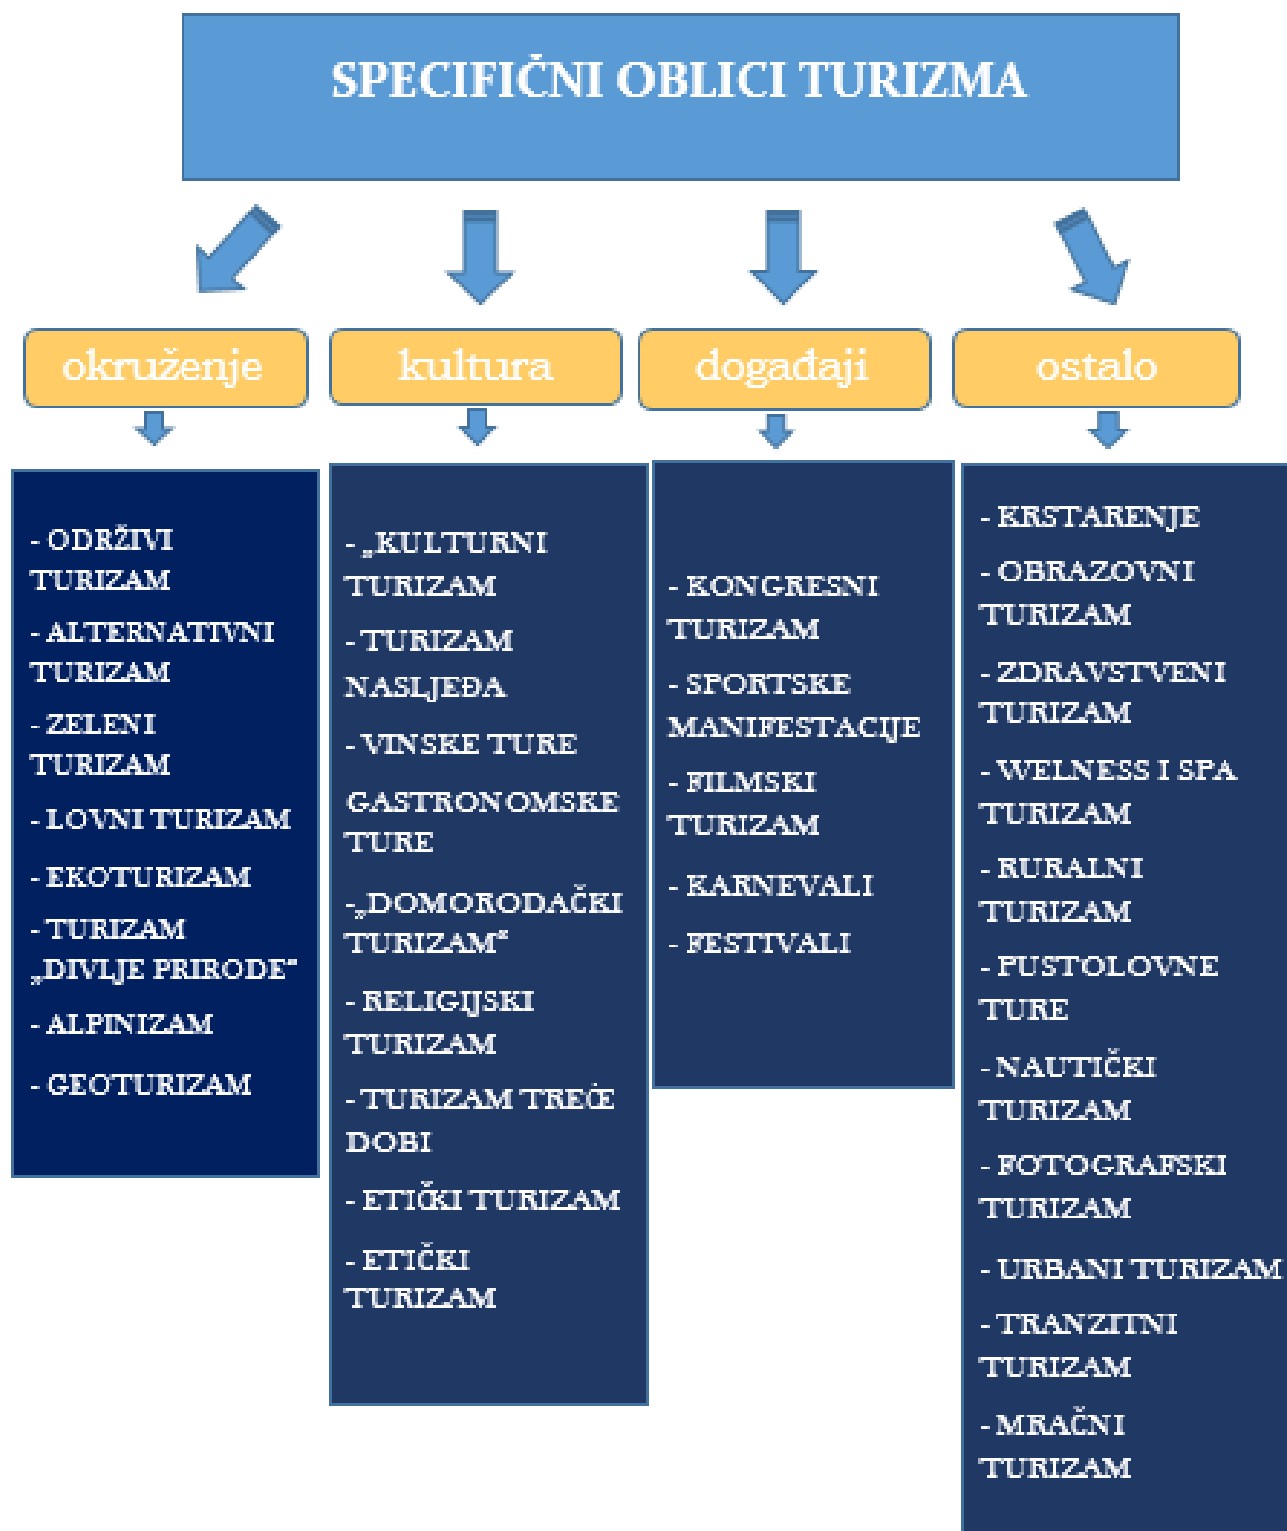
SPECIFIČNI OBLICI TURIZMA

okruženje

kultura

događaji

ostalo

- ODRŽIVI TURIZAM

- ALTERNATIVNI TURIZAM

- ZELENI TURIZAM

- LOVNI TURIZAM

- EKOTURIZAM

- TURIZAM „DIVLJE PRIRODE"

- ALPINIZAM

- GEOTURIZAM

- „KULTURNI TURIZAM

- TURIZAM NASLJEĐA

- VINSKE TURE

GASTRONOMSKE TURE

-„DOMORODAČKI TURIZAM"

- RELIGIJSKI TURIZAM

- TURIZAM TREĆE DOBI

- ETIČKI TURIZAM

- ETIČKI TURIZAM

- KONGRESNI TURIZAM

- SPORTSKE MANIFESTACIJE

- FILMSKI TURIZAM

- KARNEVALI

- FESTIVALI

- KRSTARENJE

- OBRAZOVNI TURIZAM

- ZDRAVSTVENI TURIZAM

- WELNESS I SPA TURIZAM

- RURALNI TURIZAM

- PUSTOLOVNE TURE

- NAUTIČKI TURIZAM

- FOTOGRAFSKI TURIZAM

- URBANI TURIZAM

- TRANZITNI TURIZAM

- MRAČNI TURIZAM